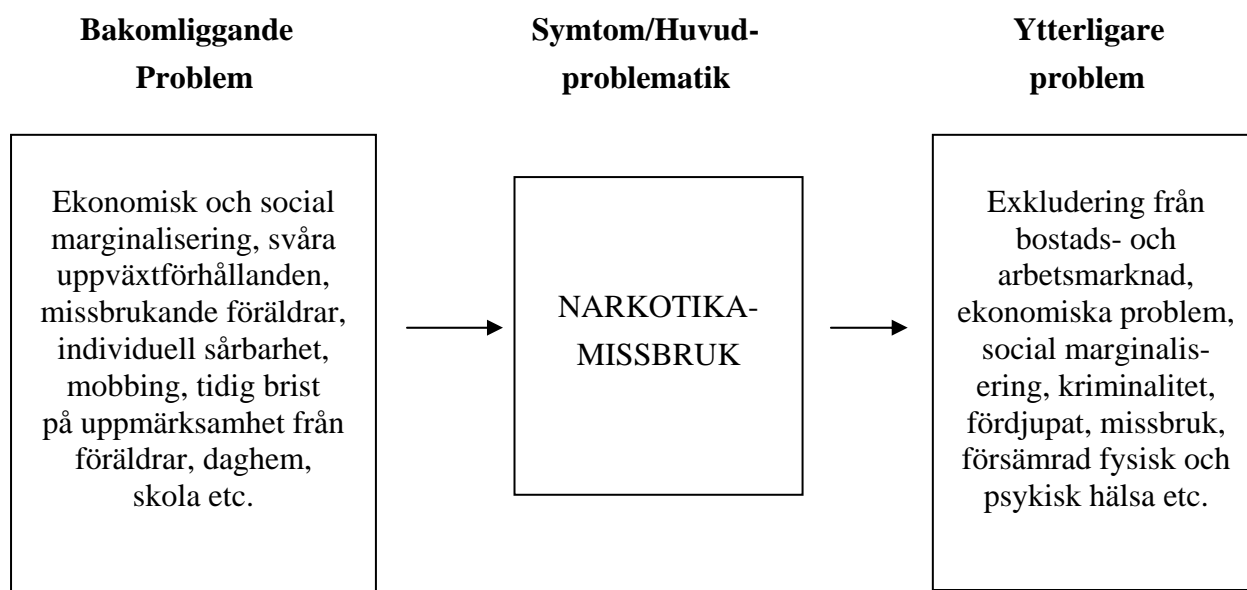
**Bakomliggande Problem**

**Symtom/Huvudproblematik**

**Ytterligare problem**

Ekonomisk och social marginalisering, svåra uppväxtförhållanden, missbrukande föräldrar, individuell sårbarhet, mobbing, tidig brist på uppmärksamhet från föräldrar, daghem, skola etc.

NARKOTIKA-MISSBRUK

Exkludering från bostads- och arbetsmarknad, ekonomiska problem, social marginalisering, kriminalitet, fördjupat, missbruk, försämrad fysisk och psykisk hälsa etc.